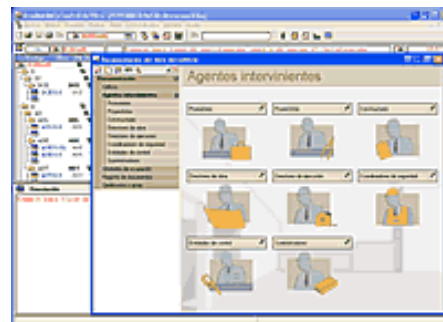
Agentes intervinientes

Promotor

Proyectista

Constructor

Directores de obra

Directores de ejecución

Coordinador de seguridad

Entidades de control

Laboratorios

Documentación

Agentes intervinientes

Promotor

Proyectista

Constructor

Directores de obra

Directores de ejecución

Coordinador de seguridad

Entidades de control

Laboratorios

Resumen